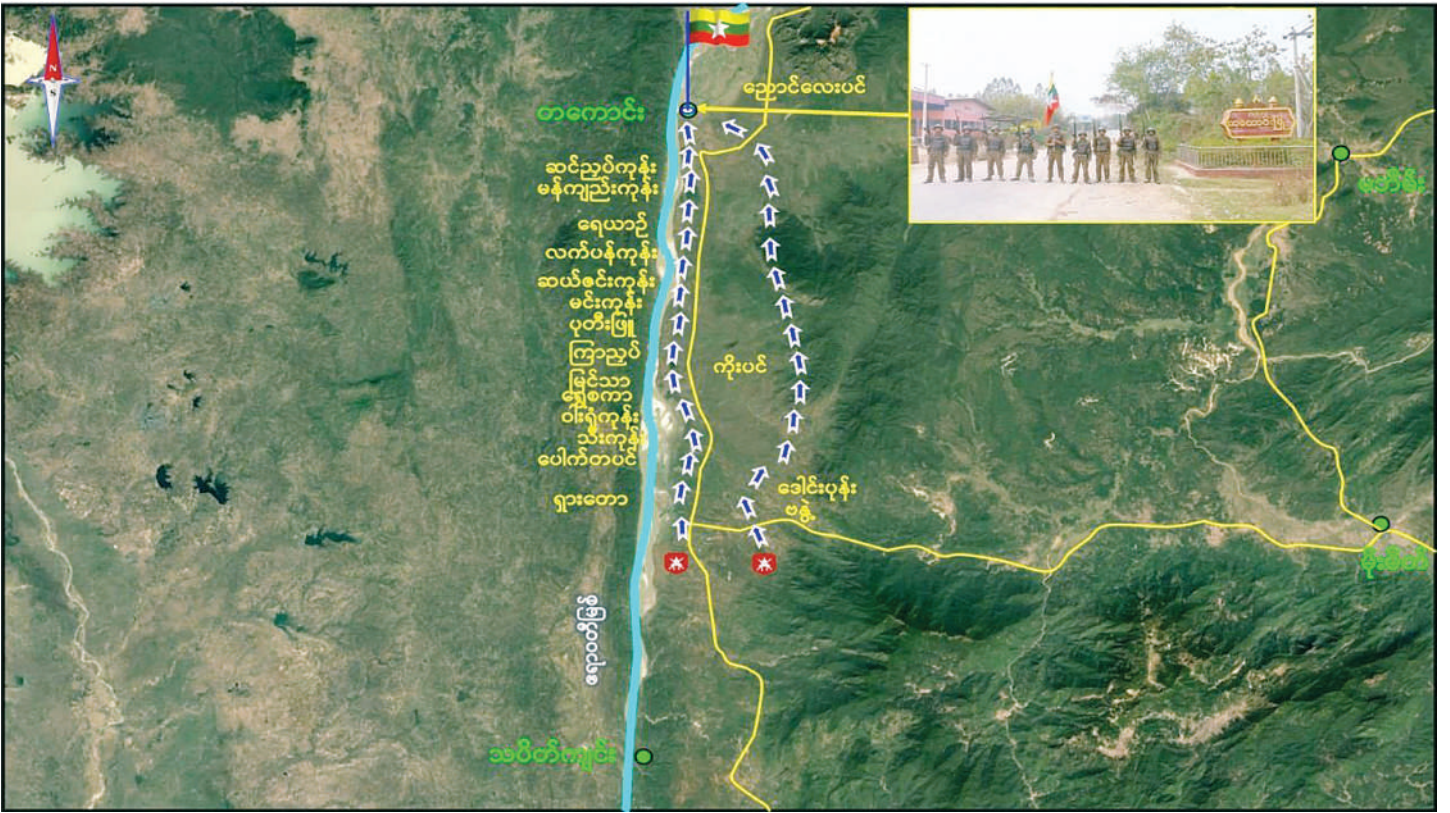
N
S

တကောင်း

ညောင်လေးပင်

ဆင်ညှပ်ကုန်း
မန်ကျည်းကုန်း

ရေယာဉ်
လက်ပန်ကုန်း
ဆယ်ဇင်းကုန်း
မင်းကုန်း
ပုတီးဖြူ
ကြာညှပ်
မြင်သာ
ရွှေစကာ
ဝါးရုံကုန်း
သဲကုန်း
ပေါက်တပင်

ရှားတော

ကိုးပင်

ဒေါင်းပုန်း
ဗန္ဓု

ဧရာဝတီမြစ်

သပိတ်ကျင်း

မဘိမ်း

မိုးမိတ်